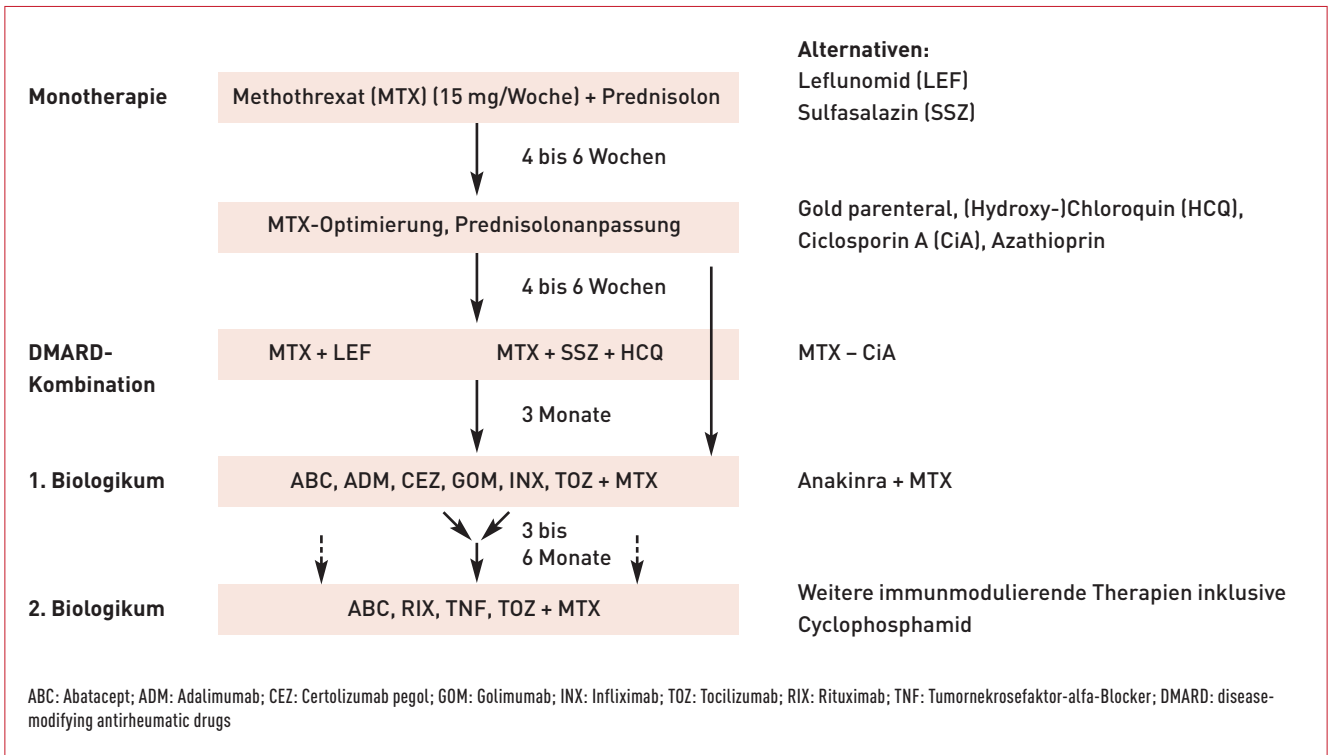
Alternativen:
Leflunomid (LEF)
Sulfasalazin (SSZ)

Monotherapie

Methothrexat (MTX) (15 mg/Woche) + Prednisolon

4 bis 6 Wochen

MTX-Optimierung, Prednisolonanpassung

Gold parenteral, (Hydroxy-)Chloroquin (HCQ), Ciclosporin A (CiA), Azathioprin

4 bis 6 Wochen

DMARD-Kombination

MTX + LEF

MTX + SSZ + HCQ

MTX – CiA

3 Monate

1. Biologikum

ABC, ADM, CEZ, GOM, INX, TOZ + MTX

Anakinra + MTX

3 bis 6 Monate

2. Biologikum

ABC, RIX, TNF, TOZ + MTX

Weitere immunmodulierende Therapien inklusive Cyclophosphamid

ABC: Abatacept; ADM: Adalimumab; CEZ: Certolizumab pegol; GOM: Golimumab; INX: Infliximab; TOZ: Tocilizumab; RIX: Rituximab; TNF: Tumornekrosefaktor-alfa-Blocker; DMARD: disease-modifying antirheumatic drugs